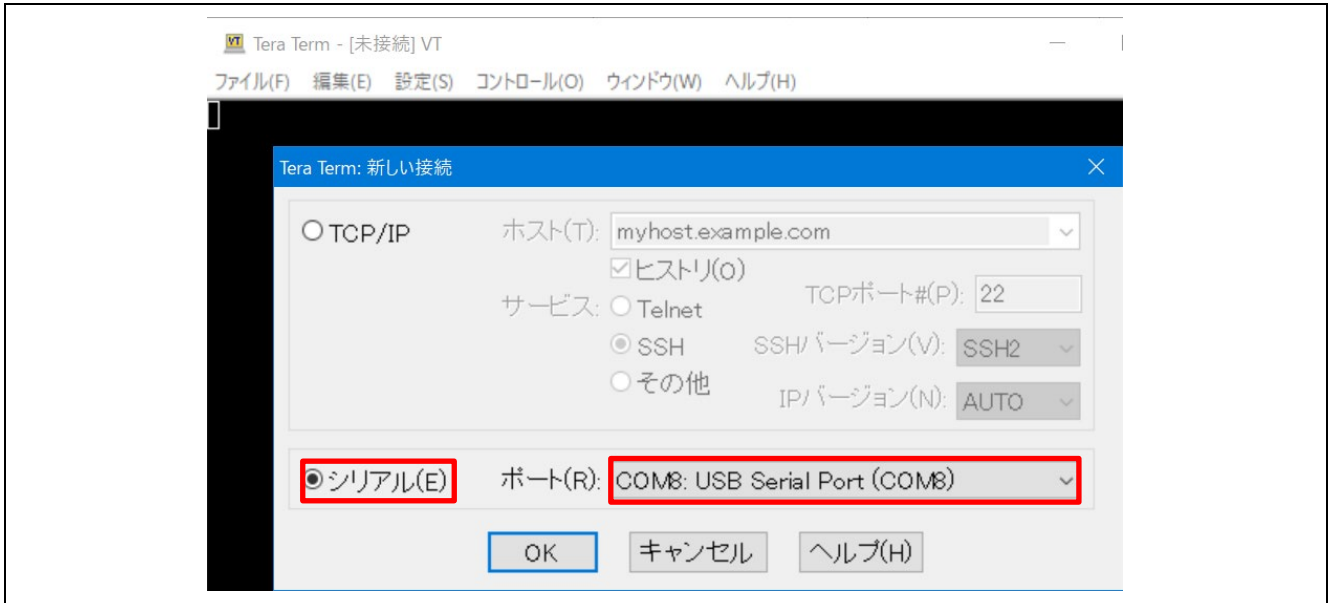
VT Tera Term - [未接続] VT

ファイル(F) 編集(E) 設定(S) コントロール(O) ウィンドウ(W) ヘルプ(H)

Tera Term: 新しい接続

TCP/IP

ホスト(T): myhost.example.com

ヒストリ(O)

サービス: Telnet

TCPポート#(P): 22

SSH

SSHバージョン(V): SSH2

その他

IPバージョン(N): AUTO

シリアル(E)

ポート(R): COM8: USB Serial Port (COM8)

OK

キャンセル

ヘルプ(H)